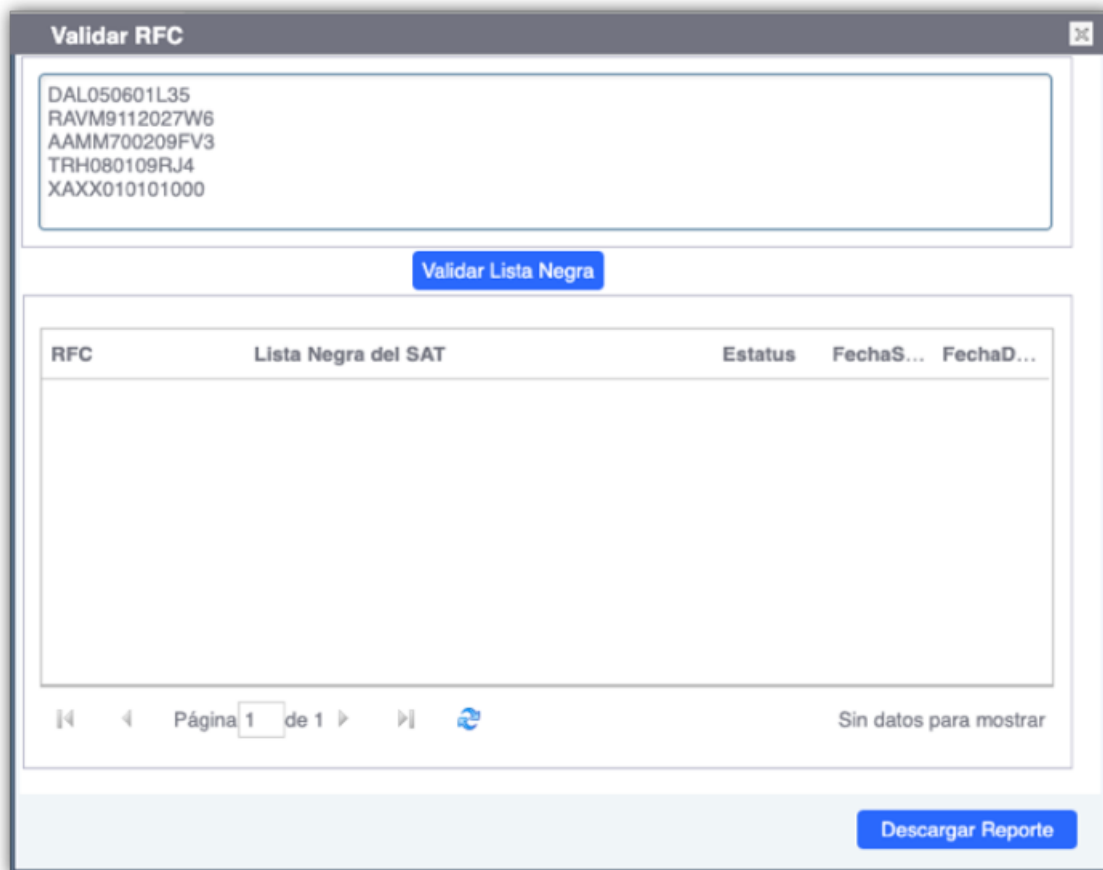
Validar RFC

DAL050601L35
RAVM9112027W6
AAMM700209FV3
TRH080109RJ4
XAXX010101000

Validar Lista Negra

| RFC | Lista Negra del SAT | Estatus | FechaS... | FechaD... |
|---|---|---|---|---|

Página 1 de 1

Sin datos para mostrar

Descargar Reporte